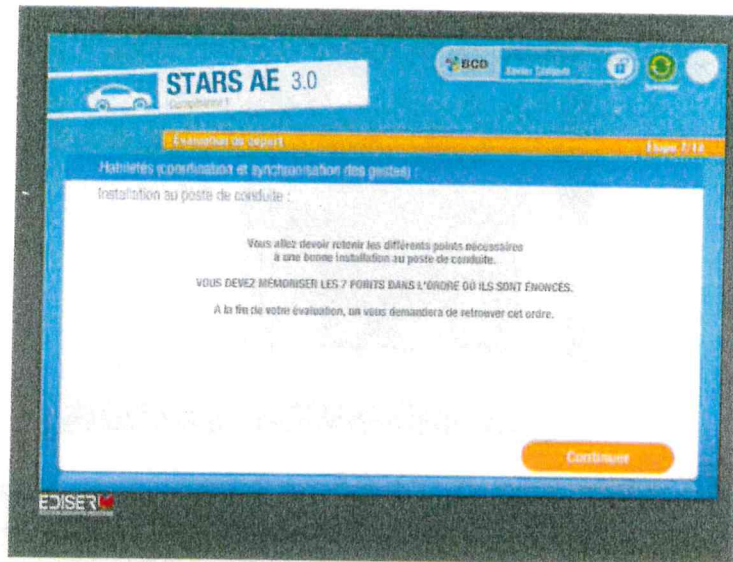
STARS AE 3.0

Complément 1

BCD

Xavier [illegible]

Terminer

Évaluation de départ

Étape 7/18

Habiletés (coordination et synchronisation des gestes) :

Installation au poste de conduite :

Vous allez devoir retenir les différents points nécessaires à une bonne installation au poste de conduite.

VOUS DEVEZ MÉMORISER LES 7 POINTS DANS L'ORDRE OÙ ILS SONT ÉNONCÉS.

A la fin de votre évaluation, on vous demandera de retrouver cet ordre.

Continuer

EDISER